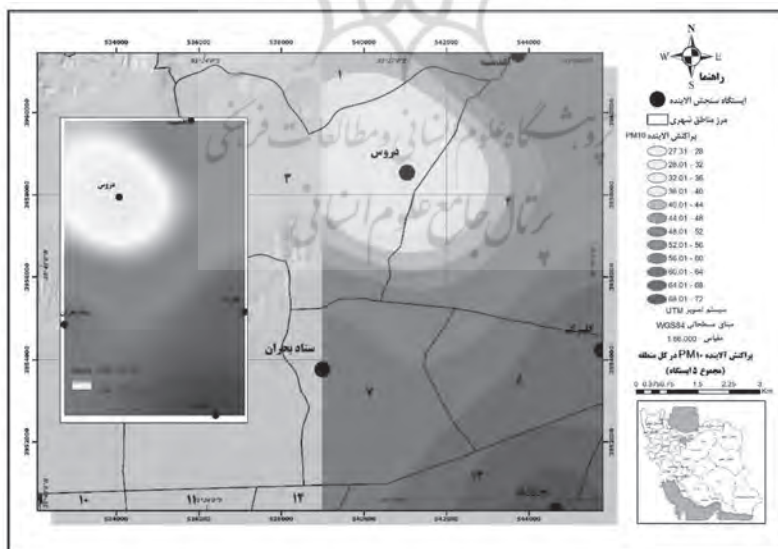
534000
536000
538000
540000
542000
544000

N
W
E
S
راهنما

ایستگاه سنجش آلاینده
مرز مناطق شهری
پراکنش آلاینده PM10
27.31 - 28
28.01 - 32
32.01 - 36
36.01 - 40
40.01 - 44
44.01 - 48
48.01 - 52
52.01 - 56
56.01 - 60
60.01 - 64
64.01 - 68
68.01 - 72

سیستم تصویر UTM
مبنای مسطحاتی WGS84
مقیاس 1:66,000
پراکنش آلاینده PM10 در کل منطقه
(مجموع ۵ ایستگاه)
0 0.375 0.75 1.5 2.25 3
Km

دروس
ستاد بحران
الغدیر
۱
۳
۴
۷
۸
۱۰
۱۱
۱۲
۱۳
دروس

پژوهشگاه علوم انسانی و مطالعات فرهنگی
پرتال جامع علوم انسانی